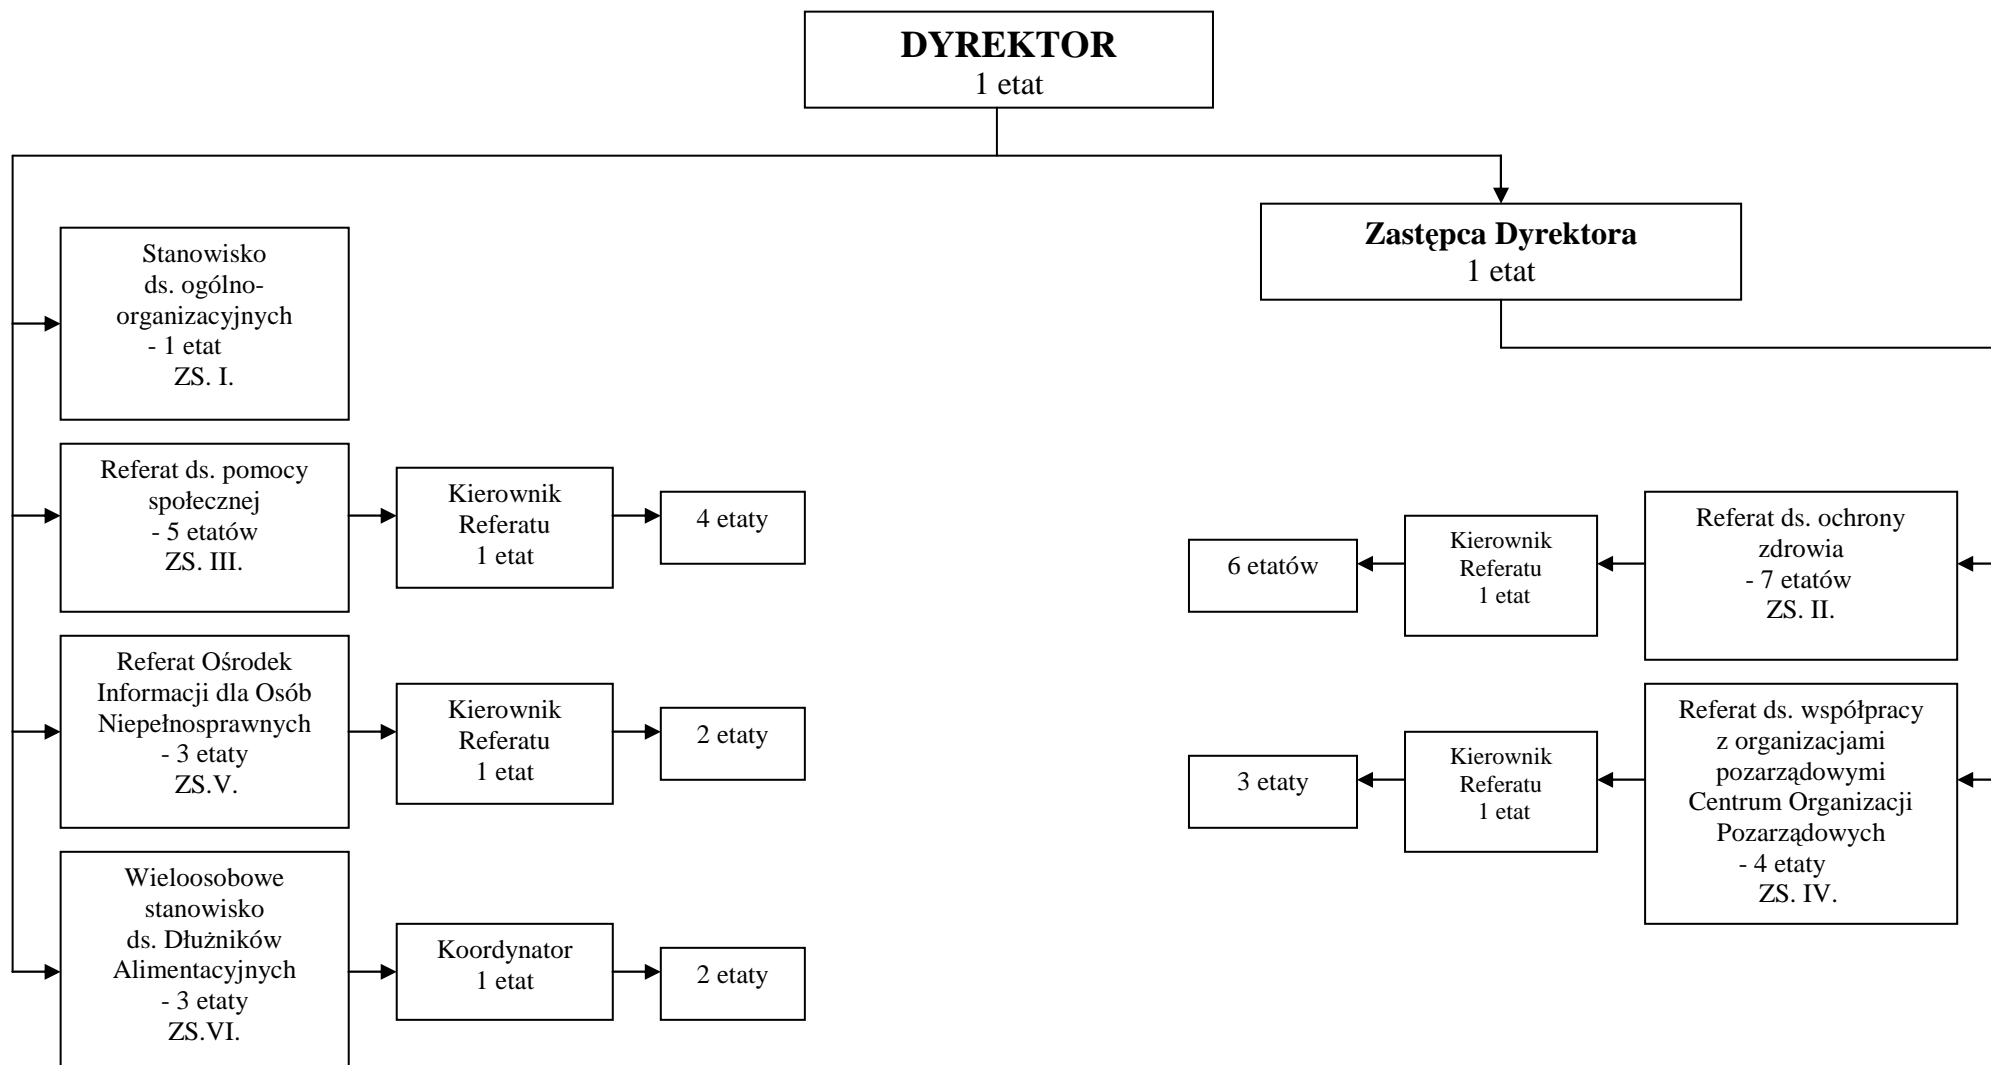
DYREKTOR
1 etat

Zastępca Dyrektora
1 etat

Stanowisko ds. ogólno-organizacyjnych - 1 etat ZS. I.

Referat ds. pomocy społecznej - 5 etatów ZS. III.

Kierownik Referatu 1 etat

4 etaty

Referat Ośrodek Informacji dla Osób Niepełnosprawnych - 3 etaty ZS.V.

Kierownik Referatu 1 etat

2 etaty

Wieloosobowe stanowisko ds. Dłużników Alimentacyjnych - 3 etaty ZS.VI.

Koordynator 1 etat

2 etaty

Referat ds. ochrony zdrowia - 7 etatów ZS. II.

Kierownik Referatu 1 etat

6 etatów

Referat ds. współpracy z organizacjami pozarządowymi Centrum Organizacji Pozarządowych - 4 etaty ZS. IV.

Kierownik Referatu 1 etat

3 etaty